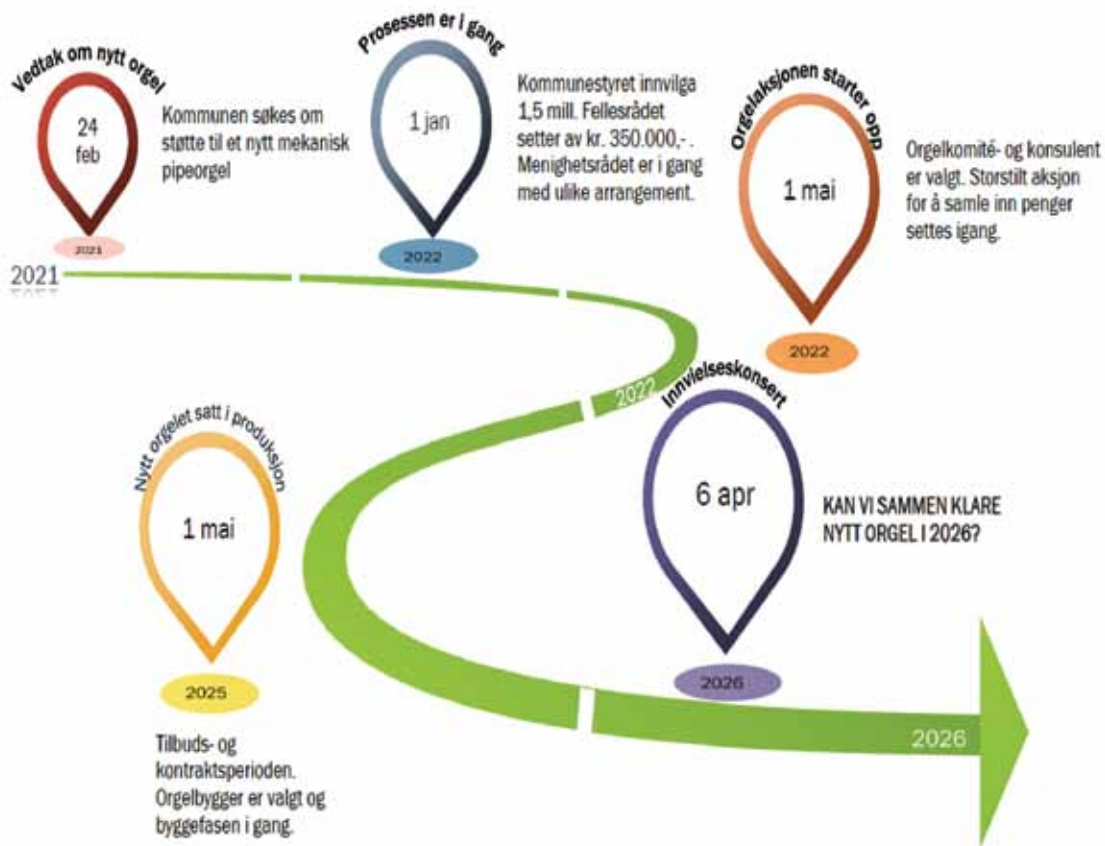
Vedtak om nytt orgel

24 feb

2021

Kommunen søkes om støtte til et nytt mekanisk pipeorgel

Prosessen er i gang

1 jan

2022

Kommunestyret innvilga 1,5 mill. Fellesrådet setter av kr. 350.000,- . Menighetsrådet er i gang med ulike arrangement.

Orgelaksjonen starter opp

1 mai

2022

Orgelkomité- og konsulent er valgt. Storstilt aksjon for å samle inn penger settes igang.

2021

2022

Nytt orgelet satt i produksjon

1 mai

2025

Tilbuds- og kontraktsperioden. Orgelbygger er valgt og byggefasen i gang.

Innvielseskonsert

6 apr

2026

KAN VI SAMMEN KLARE NYTT ORGEL I 2026?

2026